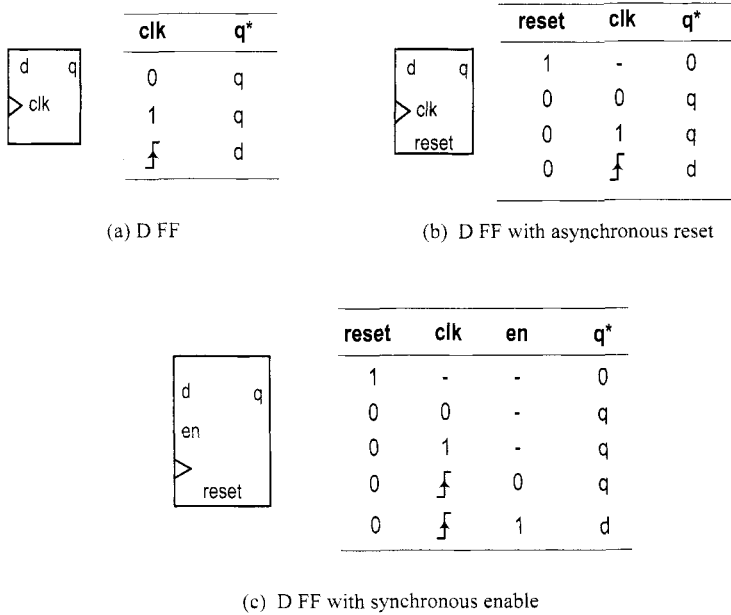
d q
clk

| clk | q* |
|---|---|
| 0 | q |
| 1 | q |
| $\uparrow$ | d |

(a) D FF

d q
clk
reset

| reset | clk | q* |
|---|---|---|
| 1 | - | 0 |
| 0 | 0 | q |
| 0 | 1 | q |
| 0 | $\uparrow$ | d |

(b) D FF with asynchronous reset

d q
en
reset

| reset | clk | en | q* |
|---|---|---|---|
| 1 | - | - | 0 |
| 0 | 0 | - | q |
| 0 | 1 | - | q |
| 0 | $\uparrow$ | 0 | q |
| 0 | $\uparrow$ | 1 | d |

(c) D FF with synchronous enable